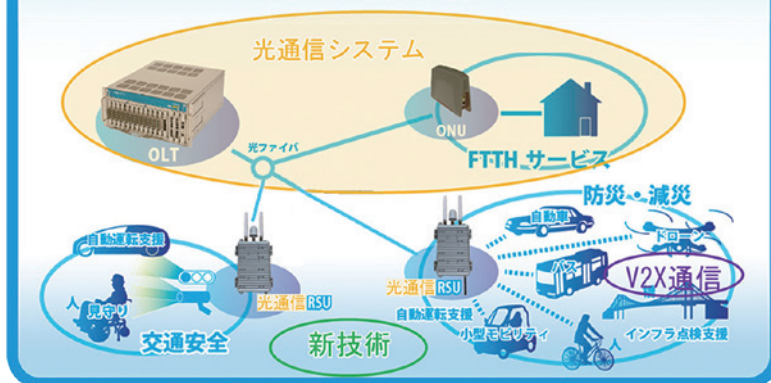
光通信システム

OLT

光ファイバ

ONU

FTTH サービス

防災・減災

自動車

ドローン

バス

V2X通信

自動運転支援

見守り

光通信RSU

光通信RSU

自動運転支援

小型モビリティ

インフラ点検支援

交通安全

新技術